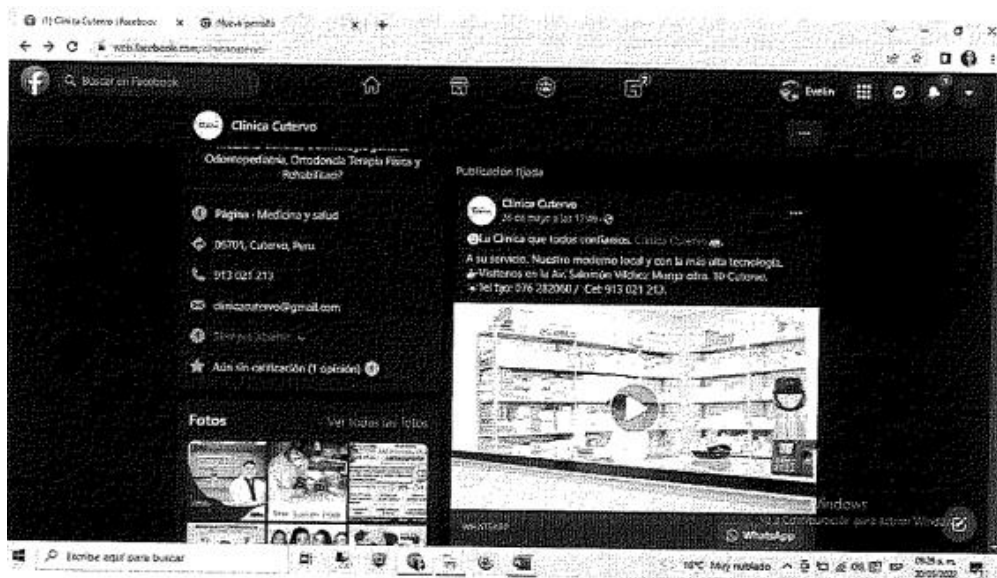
(1) Clinica Cutervo | Facebook ×
Nueva pestaña ×
+

web.facebook.com/clinicacutervo

Buscar en Facebook

Evelin

Clinica Cutervo

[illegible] Odontopediatria, Ortodoncia Terapia Física y Rehabilitaci?

Página · Medicina y salud

06701, Cutervo, Peru

913 021 213

clinicacutervo@gmail.com

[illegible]

Aún sin calificación (1 opinión)

Fotos
Ver todas las fotos

Publicación fijada

Clinica Cutervo
26 de mayo a las 17:36 ·

La Clinica que todos confiamos. Clinica Cutervo.

A su servicio. Nuestro moderno local y con la más alta tecnología.
Visítenos en la Av. Salomón Vilchez Murga cdra. 10 Cutervo.
Tel fijo: 076 282060 / Cel: 913 021 213.

WhatsApp

Activar Windows
Ve a Configuración para activar Windows.

Escribe aquí para buscar

16°C Muy nublado

09:35 a.m.
20/05/2022